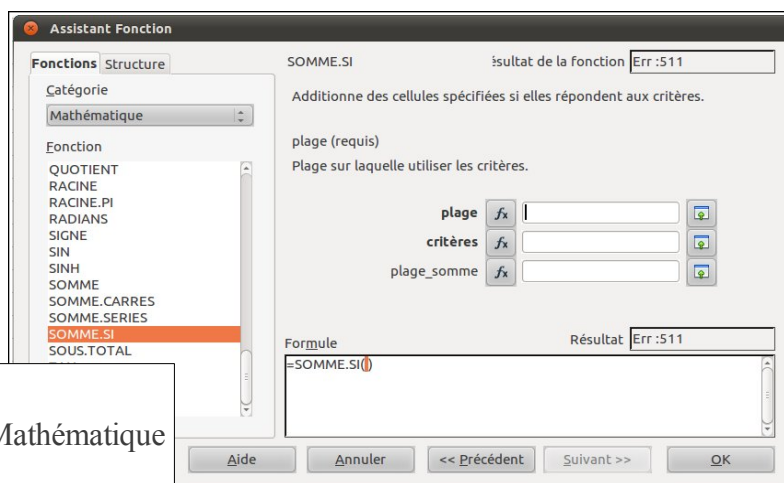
Assistant Fonction

Fonctions Structure

Catégorie

Mathématique

Fonction

QUOTIENT
RACINE
RACINE.PI
RADIANS
SIGNE
SIN
SINH
SOMME
SOMME.CARRES
SOMME.SERIES
SOMME.SI
SOUS.TOTAL

SOMME.SI

ésultat de la fonction Err :511

Additionne des cellules spécifiées si elles répondent aux critères.

plage (requis)

Plage sur laquelle utiliser les critères.

plage $f_x$

critères $f_x$

plage_somme $f_x$

Formule

Résultat Err :511

=SOMME.SI()

Mathématique

Aide

Annuler

<< Précédent

Suivant >>

OK